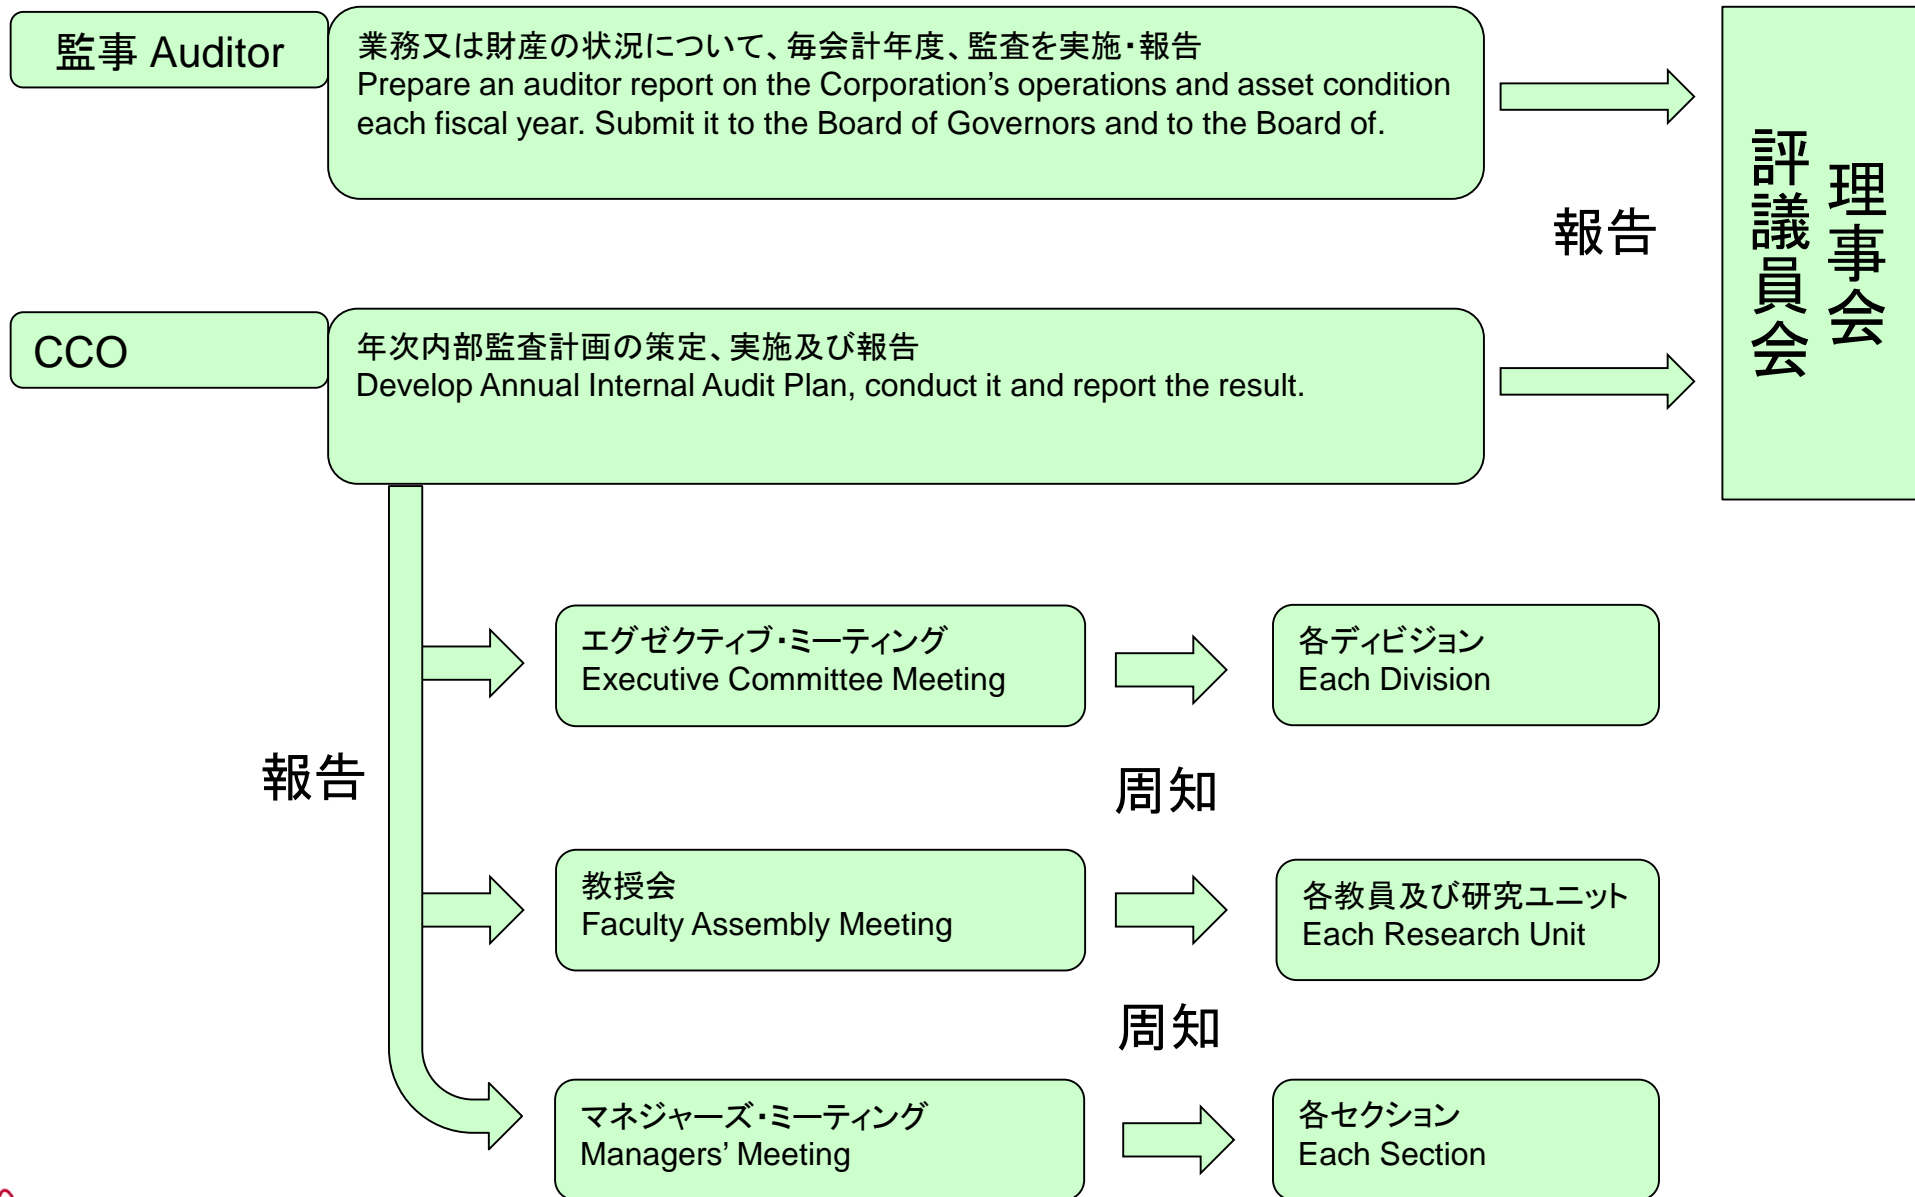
監事 Auditor

業務又は財産の状況について、毎会計年度、監査を実施・報告
Prepare an auditor report on the Corporation's operations and asset condition each fiscal year. Submit it to the Board of Governors and to the Board of.

報告

理事会

評議員会

CCO

年次内部監査計画の策定、実施及び報告
Develop Annual Internal Audit Plan, conduct it and report the result.

報告

エグゼクティブ・ミーティング
Executive Committee Meeting

各ディビジョン
Each Division

周知

教授会
Faculty Assembly Meeting

各教員及び研究ユニット
Each Research Unit

周知

マネジャーズ・ミーティング
Managers' Meeting

各セクション
Each Section